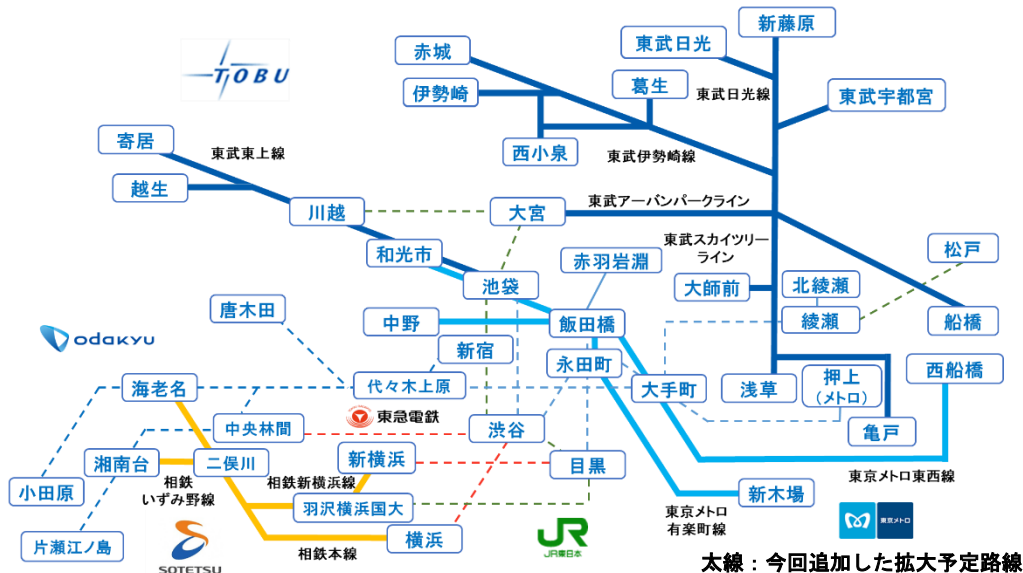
TOBU

赤城

伊勢崎

西小泉

葛生

東武日光

新藤原

東武日光線

東武宇都宮

東武伊勢崎線

寄居

越生

東武東上線

川越

大宮

東武アーバンパークライン

和光市

池袋

東武スカイツリーライン

松戸

赤羽岩淵

大師前

北綾瀬

綾瀬

船橋

唐木田

中野

飯田橋

odakyu

新宿

永田町

押上（メトロ）

浅草

西船橋

海老名

代々木上原

大手町

亀戸

中央林間

東急電鉄

渋谷

湘南台

二俣川

新横浜

目黒

東京メトロ東西線

小田原

相鉄いずみ野線

相鉄新横浜線

羽沢横浜国大

新木場

東京メトロ有楽町線

東京メトロ

片瀬江ノ島

SOTETSU

相鉄本線

横浜

JR JR東日本

太線：今回追加した拡大予定路線